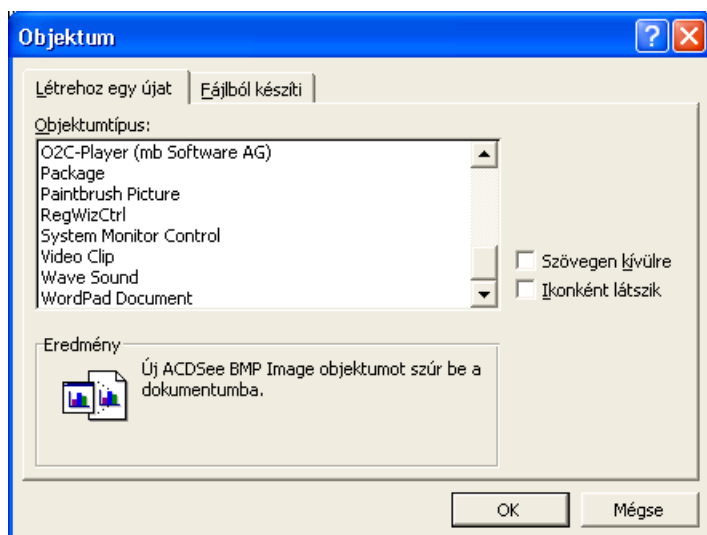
Objektum

?

Létrehoz egy újat | Fájlból készíti

Objektumtípus:

O2C-Player (mb Software AG)
Package
Paintbrush Picture
RegWizCtrl
System Monitor Control
Video Clip
Wave Sound
WordPad Document

Szövegen kívülre

Ikonként látszik

Eredmény

Új ACDSee BMP Image objektumot szúr be a dokumentumba.

OK

Mégse